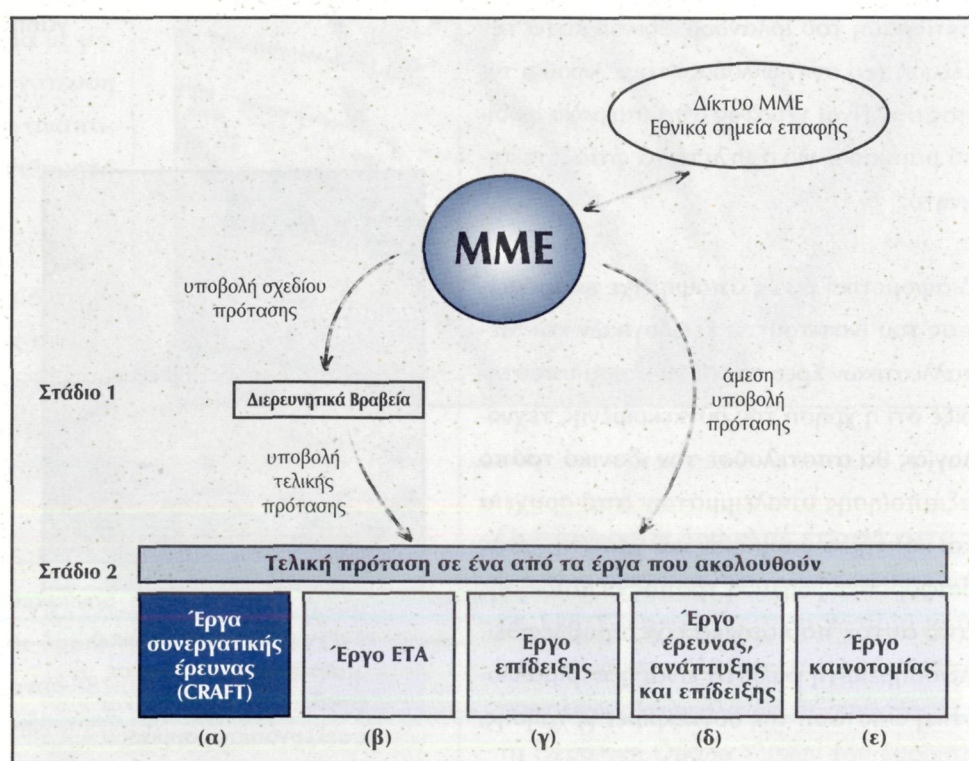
Δίκτυο ΜΜΕ
Εθνικά σημεία επαφής

ΜΜΕ

υποβολή σχεδίου πρότασης

Στάδιο 1

Διερευνητικά Βραβεία

άμεση υποβολή πρότασης

υποβολή τελικής πρότασης

Στάδιο 2

Τελική πρόταση σε ένα από τα έργα που ακολουθούν

| Έργα συνεργατικής έρευνας (CRAFT) | Έργο ΕΤΑ | Έργο επίδειξης | Έργο έρευνας, ανάπτυξης και επίδειξης | Έργο καινοτομίας |
|---|---|---|---|---|
| (α) | (β) | (γ) | (δ) | (ε) |